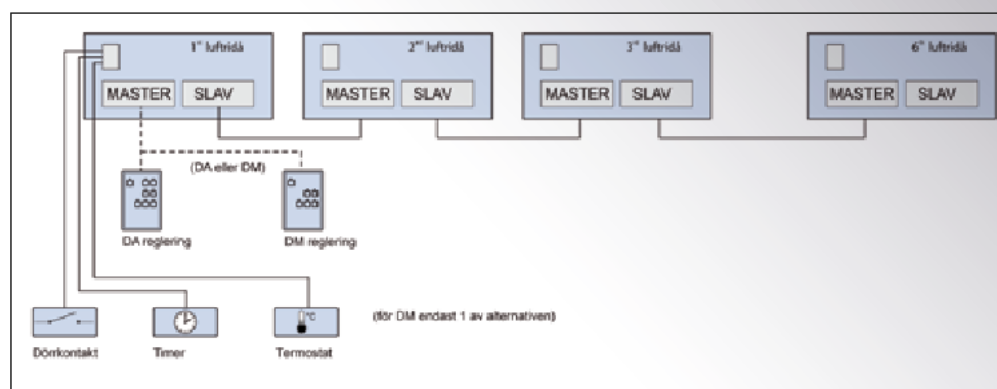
1st luftridå

MASTER SLAV

2nd luftridå

MASTER SLAV

3rd luftridå

MASTER SLAV

6th luftridå

MASTER SLAV

(DA eller DM)

DA reglering

DM reglering

°C

(för DM endast 1 av alternativen)

Dörrkontakt

Timer

Termostat